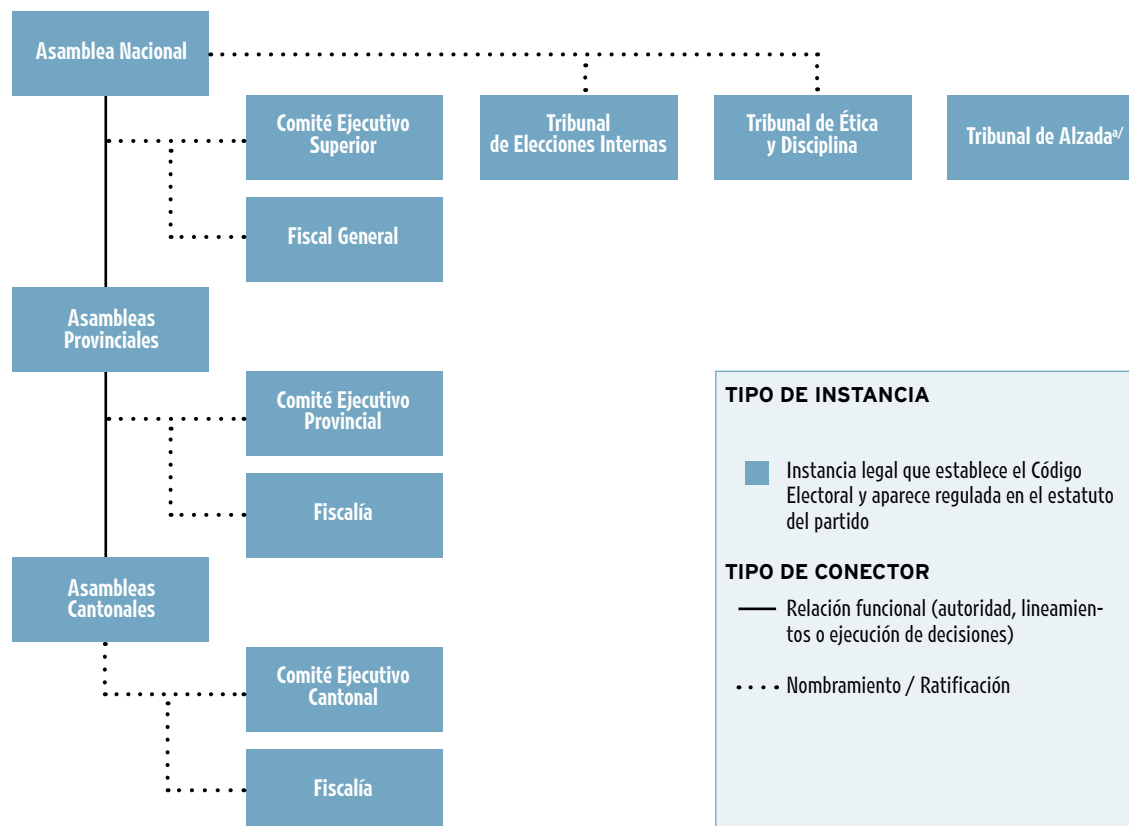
Asamblea Nacional

Comité Ejecutivo Superior

Tribunal de Elecciones Internas

Tribunal de Ética y Disciplina

Tribunal de Alzada$^{a/}$

Fiscal General

Asambleas Provinciales

Comité Ejecutivo Provincial

Fiscalía

Asambleas Cantonales

Comité Ejecutivo Cantonal

Fiscalía

TIPO DE INSTANCIA

Instancia legal que establece el Código Electoral y aparece regulada en el estatuto del partido

TIPO DE CONECTOR

Relación funcional (autoridad, lineamientos o ejecución de decisiones)

Nombramiento / Ratificación